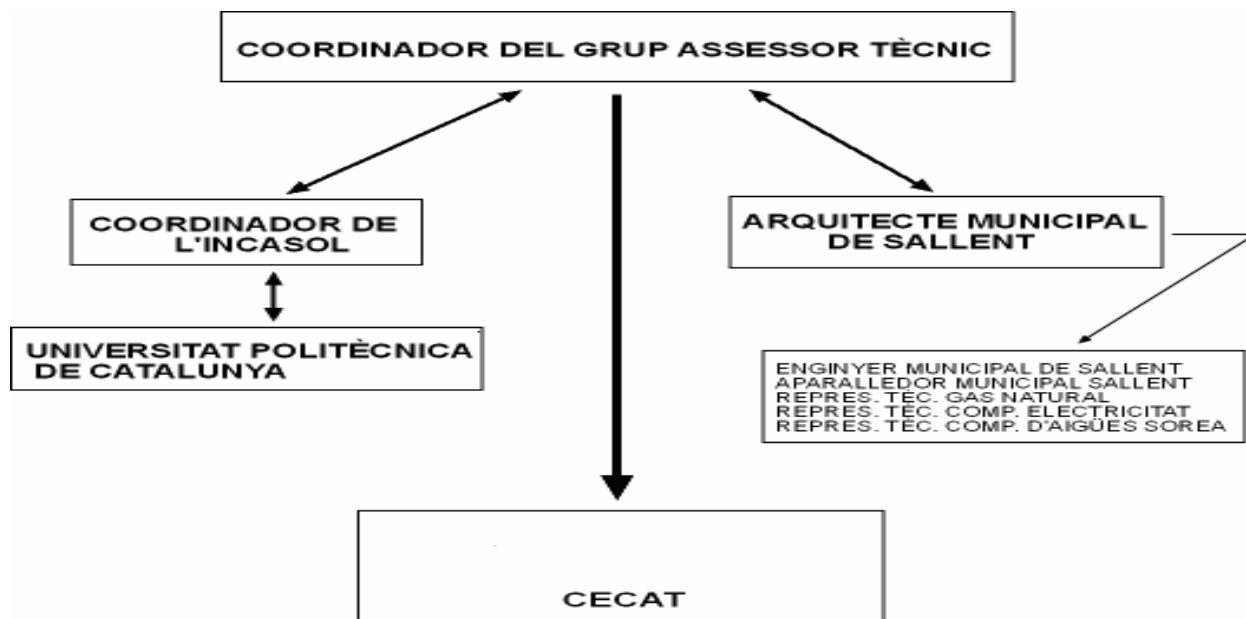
COORDINADOR DEL GRUP ASSESSOR TÈCNIC

COORDINADOR DE L'INCASOL

UNIVERSITAT POLITÈCNICA DE CATALUNYA

ARQUITECTE MUNICIPAL DE SALLENT

ENGINYER MUNICIPAL DE SALLENT
APARALLEDOR MUNICIPAL SALLENT
REPRES. TÈC. GAS NATURAL
REPRES. TÈC. COMP. ELECTRICITAT
REPRES. TÈC. COMP. D'AIGÜES SOREA

CECAT